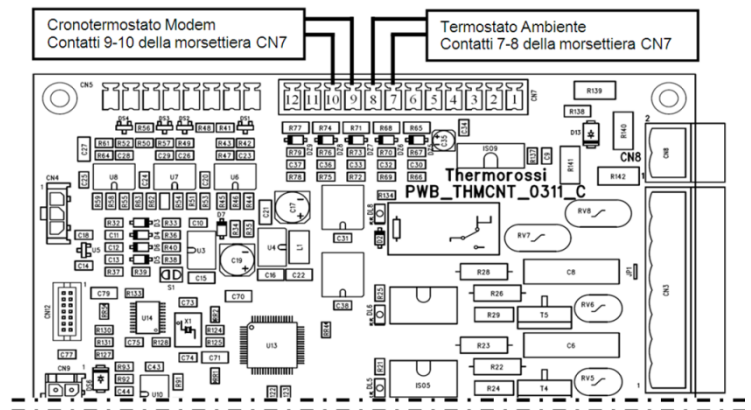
Cronotermostato Modem
Contatti 9-10 della morsettiera CN7

Termostato Ambiente
Contatti 7-8 della morsettiera CN7

12 11 10 9 8 7 6 5 4 3 2 1

CN5 CN7 R139 R138 R140 D13 2 CN8 R142 R141 ISO9
R56 R53 R48 R41 R77 R74 R71 R68 R65 C34 C35
R61 R52 R50 R57 R49 R43 R42 R64 C28 C29 C26 R47 C23
R79 R76 R73 R67 C37 C36 C33 C30 R78 R75 R72 R69 R66
Thermorossi
PWB_THMCNT_0311_C
CN4 U8 U7 U6 C17 R134 RV8
R32 R33 C10 D7 C21 C27
C18 C11 R34 R36 C12 R35 R40 U3 U4 L1 C31 RV7
C13 R38 C14 R37 R39 C19 C15 C16 C22
S1 R28 C8 JP1
CN12 C79 R133 C73 C70 R26 RV6 CN3
U14 X1 R124 R125 C38 R29 T5
R130 R131 C75 R128 R129 U13
C77 R127 C74 C71 R23 C6
CN9 R93 R92 C43 ISO5 R22 RV5
C44 U10 R24 T4 1